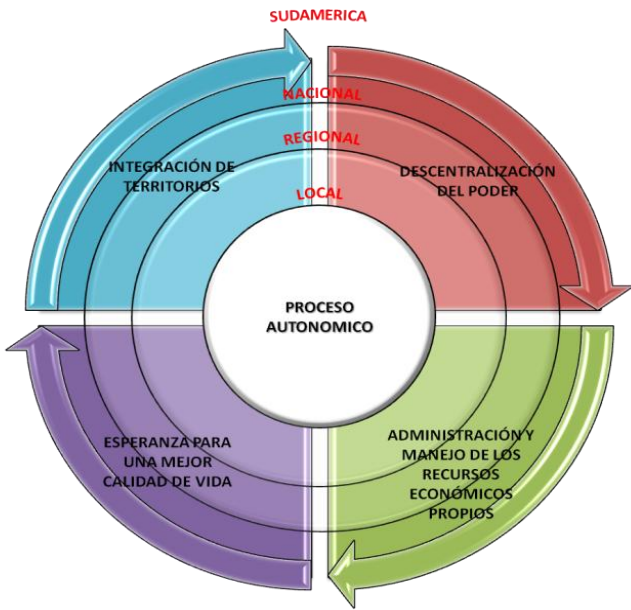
SUDAMERICA

NACIONAL

REGIONAL

LOCAL

INTEGRACIÓN DE TERRITORIOS

DESCENTRALIZACIÓN DEL PODER

PROCESO AUTONOMICO

ESPERANZA PARA UNA MEJOR CALIDAD DE VIDA

ADMINISTRACIÓN Y MANEJO DE LOS RECURSOS ECONÓMICOS PROPIOS